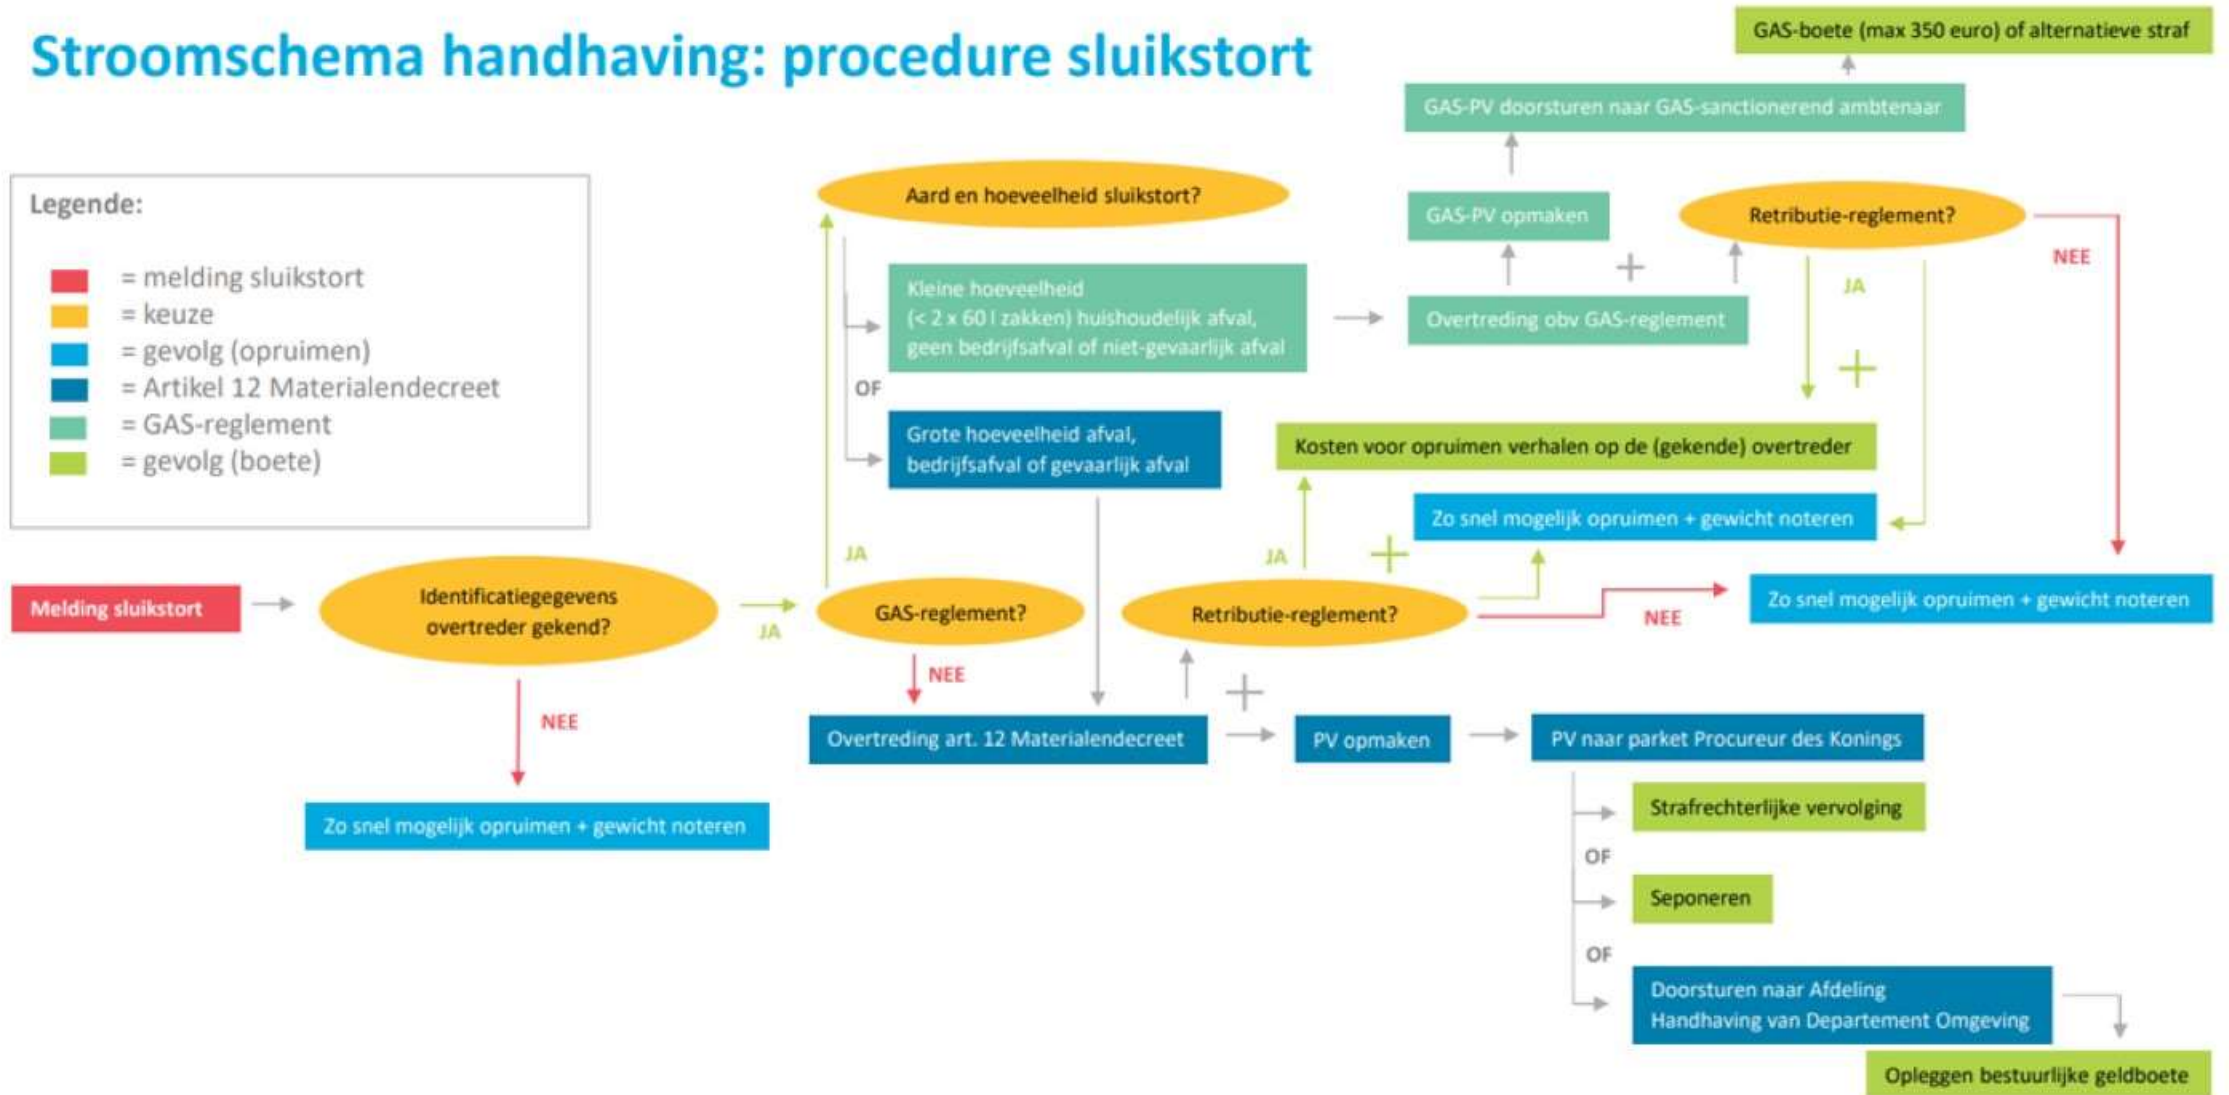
Stroomschema handhaving: procedure sluikstort

Legende:
= melding sluikstort
= keuze
= gevolg (opruimen)
= Artikel 12 Materialendecreet
= GAS-reglement
= gevolg (boete)

Melding sluikstort

Identificatiegegevens overtreder gekend?

NEE

Zo snel mogelijk opruimen + gewicht noteren

JA

GAS-reglement?

JA

Aard en hoeveelheid sluikstort?

Kleine hoeveelheid (< 2 x 60 l zakken) huishoudelijk afval, geen bedrijfsafval of niet-gevaarlijk afval

OF

Grote hoeveelheid afval, bedrijfsafval of gevaarlijk afval

NEE

Overtreding art. 12 Materialendecreet

PV opmaken

PV naar parket Procureur des Konings

Strafrechterlijke vervolging

OF

Seponeren

OF

Doorsturen naar Afdeling Handhaving van Departement Omgeving

Opleggen bestuurlijke geldboete

Retributie-reglement?

JA

Kosten voor opruimen verhalen op de (gekende) overtreder

Zo snel mogelijk opruimen + gewicht noteren

NEE

Zo snel mogelijk opruimen + gewicht noteren

Overtreding obv GAS-reglement

GAS-PV opmaken

GAS-PV doorsturen naar GAS-sanctionerend ambtenaar

GAS-boete (max 350 euro) of alternatieve straf

Retributie-reglement?

JA

NEE